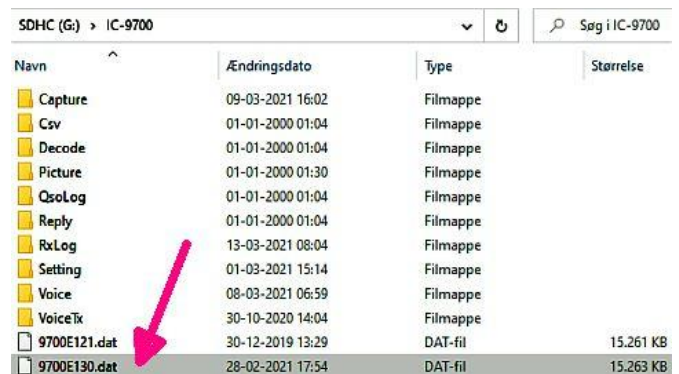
SDHC (G:) › IC-9700

Søg i IC-9700

| Navn | Ændringsdato | Type | Størrelse |
|---|---|---|---|
| Capture | 09-03-2021 16:02 | Filmappe | |
| Csv | 01-01-2000 01:04 | Filmappe | |
| Decode | 01-01-2000 01:04 | Filmappe | |
| Picture | 01-01-2000 01:30 | Filmappe | |
| QsoLog | 01-01-2000 01:04 | Filmappe | |
| Reply | 01-01-2000 01:04 | Filmappe | |
| RxLog | 13-03-2021 08:04 | Filmappe | |
| Setting | 01-03-2021 15:14 | Filmappe | |
| Voice | 08-03-2021 06:59 | Filmappe | |
| VoiceTx | 30-10-2020 14:04 | Filmappe | |
| 9700E121.dat | 30-12-2019 13:29 | DAT-fil | 15.261 KB |
| 9700E130.dat | 28-02-2021 17:54 | DAT-fil | 15.263 KB |